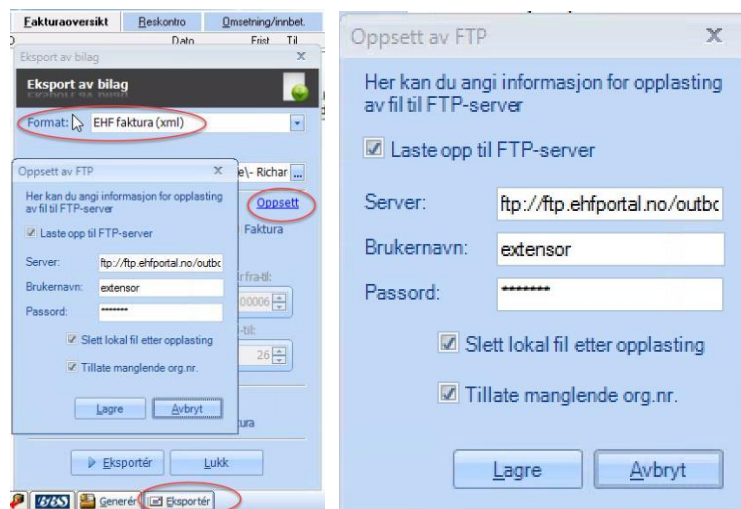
Fakturaoversikt
Reskontro
Omsetning/innbet.
Dato
Frist
Til

Eksport av bilag
x
Eksport av bilag
Format:
EHF faktura (xml)
e\- Richar
Oppsett
Faktura
r fra-til:
00006
-til:
26
tura

Oppsett av FTP
x
Her kan du angi informasjon for opplasting av fil til FTP-server
Laste opp til FTP-server
Server:
ftp://ftp.ehfportal.no/outbo
Brukernavn:
extensor
Passord:
*******
Slett lokal fil etter opplasting
Tillate manglende org.nr.
Lagre
Avbryt

Eksportér
Lukk

Generér
Eksportér

Oppsett av FTP
X
Her kan du angi informasjon for opplasting av fil til FTP-server
Laste opp til FTP-server
Server:
ftp://ftp.ehfportal.no/outbo
Brukernavn:
extensor
Passord:
*******
Slett lokal fil etter opplasting
Tillate manglende org.nr.
Lagre
Avbryt